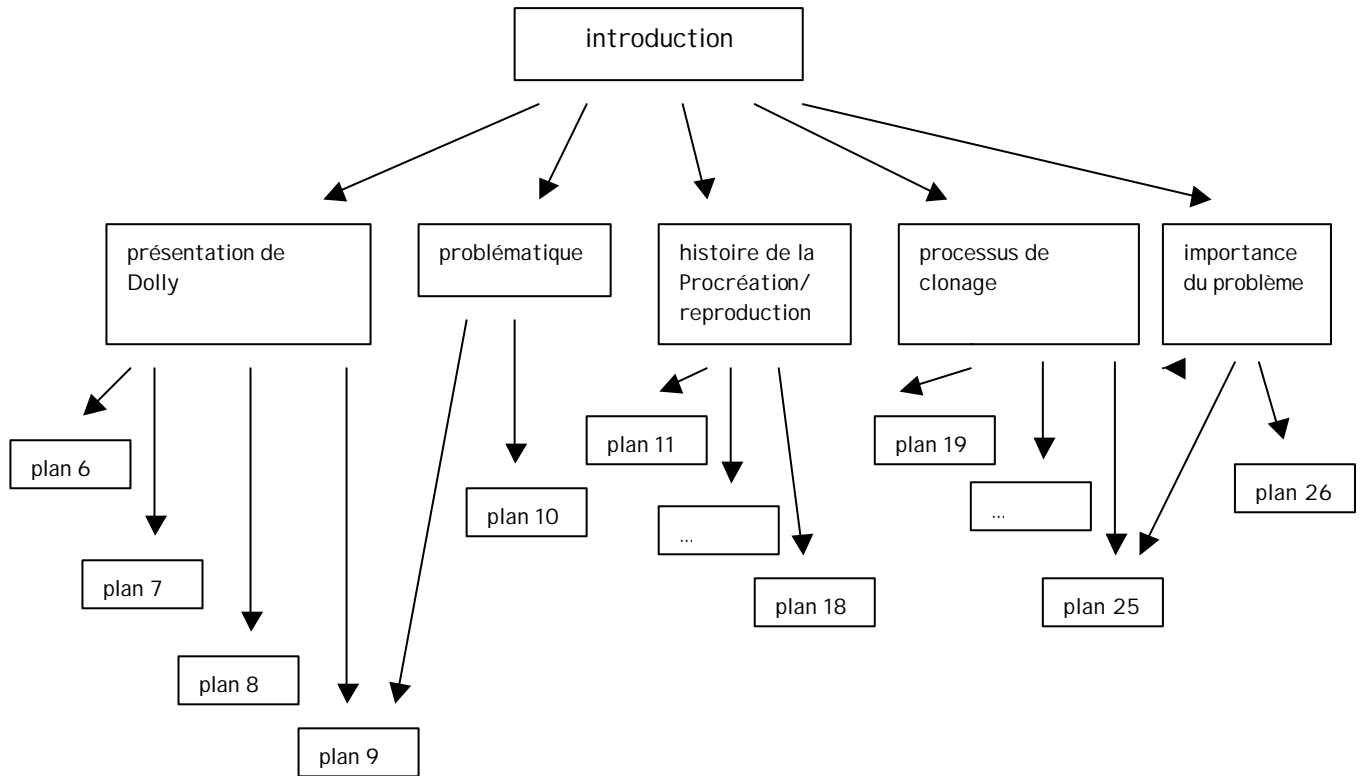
introduction

présentation de Dolly

problématique

histoire de la Procréation/ reproduction

processus de clonage

importance du problème

plan 6

plan 7

plan 8

plan 9

plan 10

plan 11

...

plan 18

plan 19

...

plan 25

plan 26